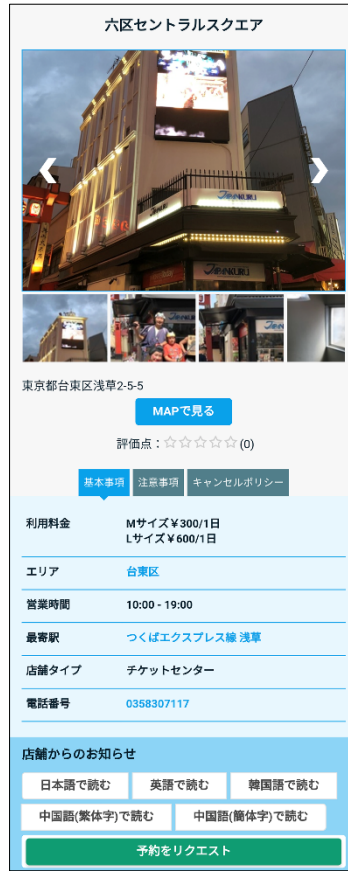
六区セントラルスクエア

❮ ❯

東京都台東区浅草2-5-5

MAPで見る

評価点：☆☆☆☆☆(0)

基本事項 注意事項 キャンセルポリシー

| 利用料金 | Mサイズ￥300/1日 Lサイズ￥600/1日 |
|---|---|
| エリア | 台東区 |
| 営業時間 | 10:00 - 19:00 |
| 最寄駅 | つくばエクスプレス線 浅草 |
| 店舗タイプ | チケットセンター |
| 電話番号 | 0358307117 |

店舗からのお知らせ

日本語で読む 英語で読む 韓国語で読む

中国語(繁体字)で読む 中国語(簡体字)で読む

予約をリクエスト